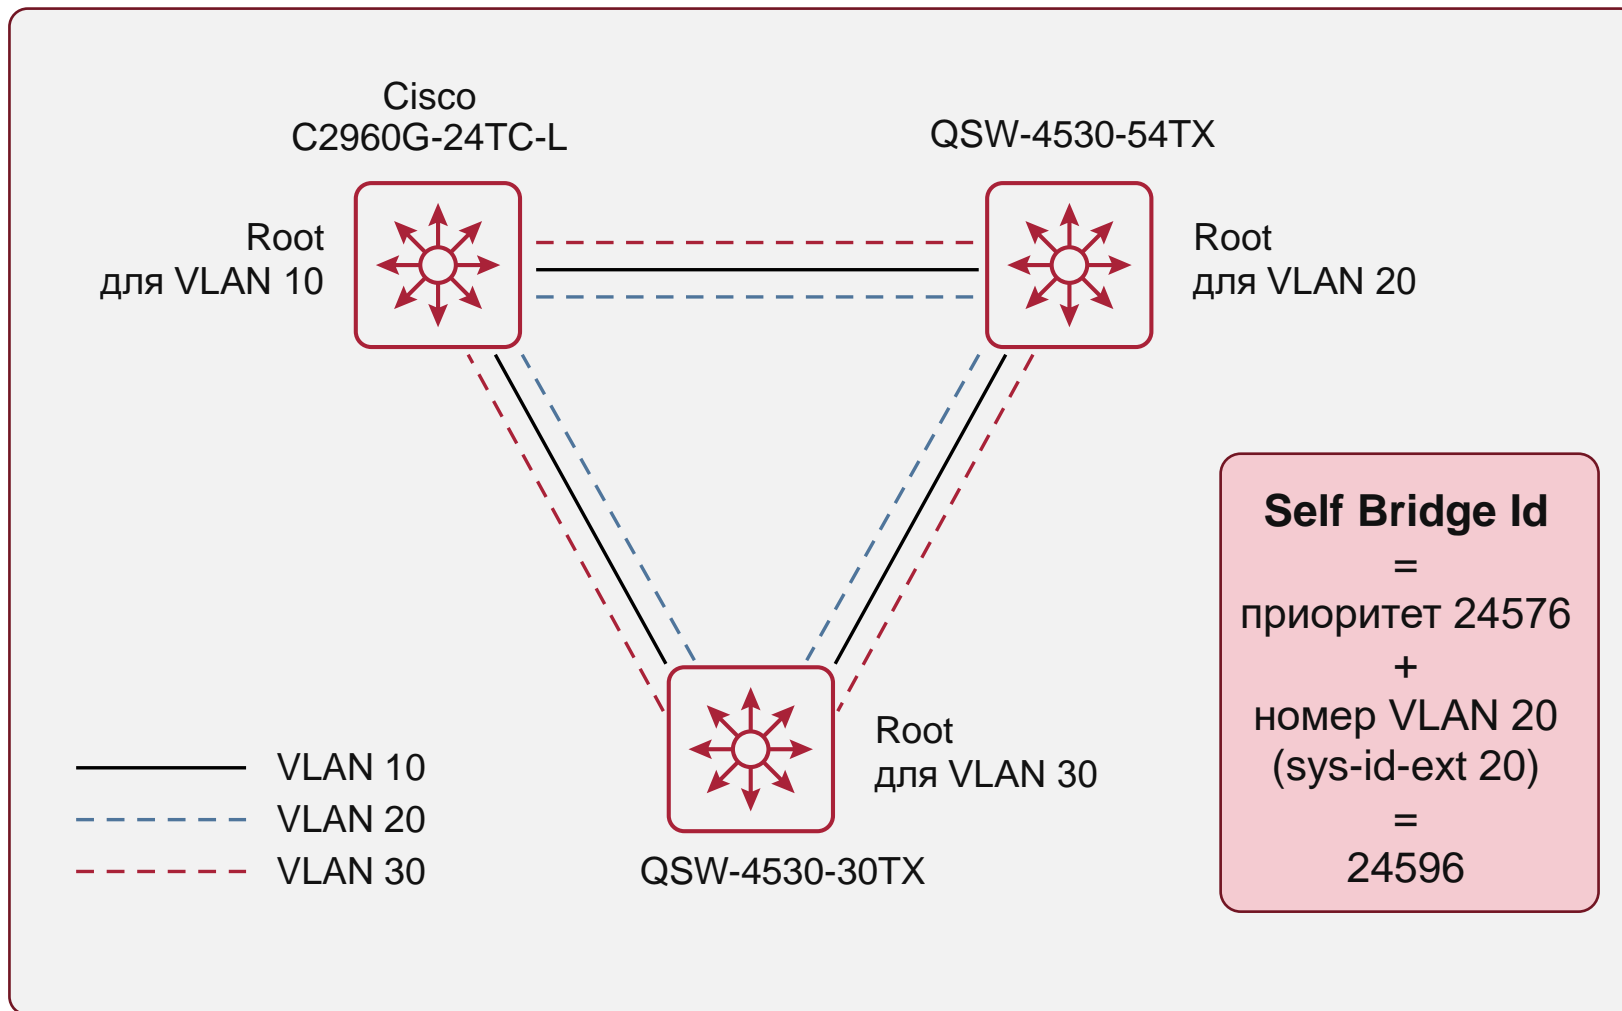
Cisco
C2960G-24TC-L

QSW-4530-54TX

Root
для VLAN 10

Root
для VLAN 20

Self Bridge Id
=
приоритет 24576
+
номер VLAN 20
(sys-id-ext 20)
=
24596

Root
для VLAN 30

VLAN 10
VLAN 20
VLAN 30

QSW-4530-30TX